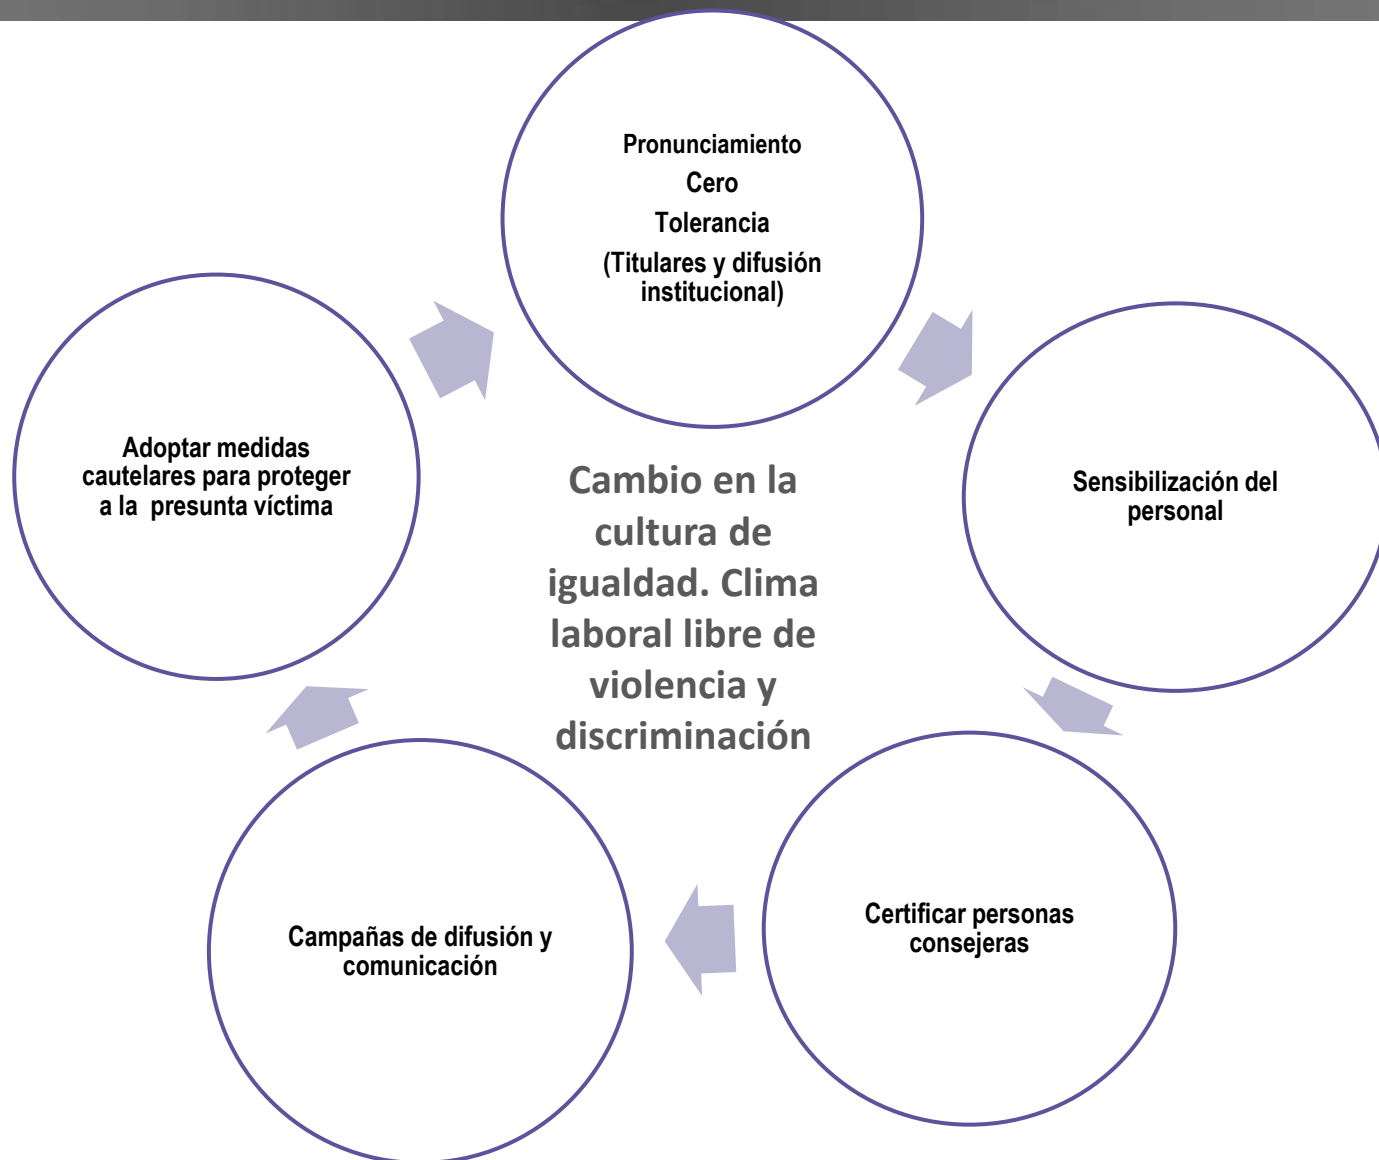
Pronunciamiento
Cero
Tolerancia
(Titulares y difusión institucional)

Sensibilización del personal

Certificar personas consejeras

Campañas de difusión y comunicación

Adoptar medidas cautelares para proteger a la presunta víctima

Cambio en la cultura de igualdad. Clima laboral libre de violencia y discriminación